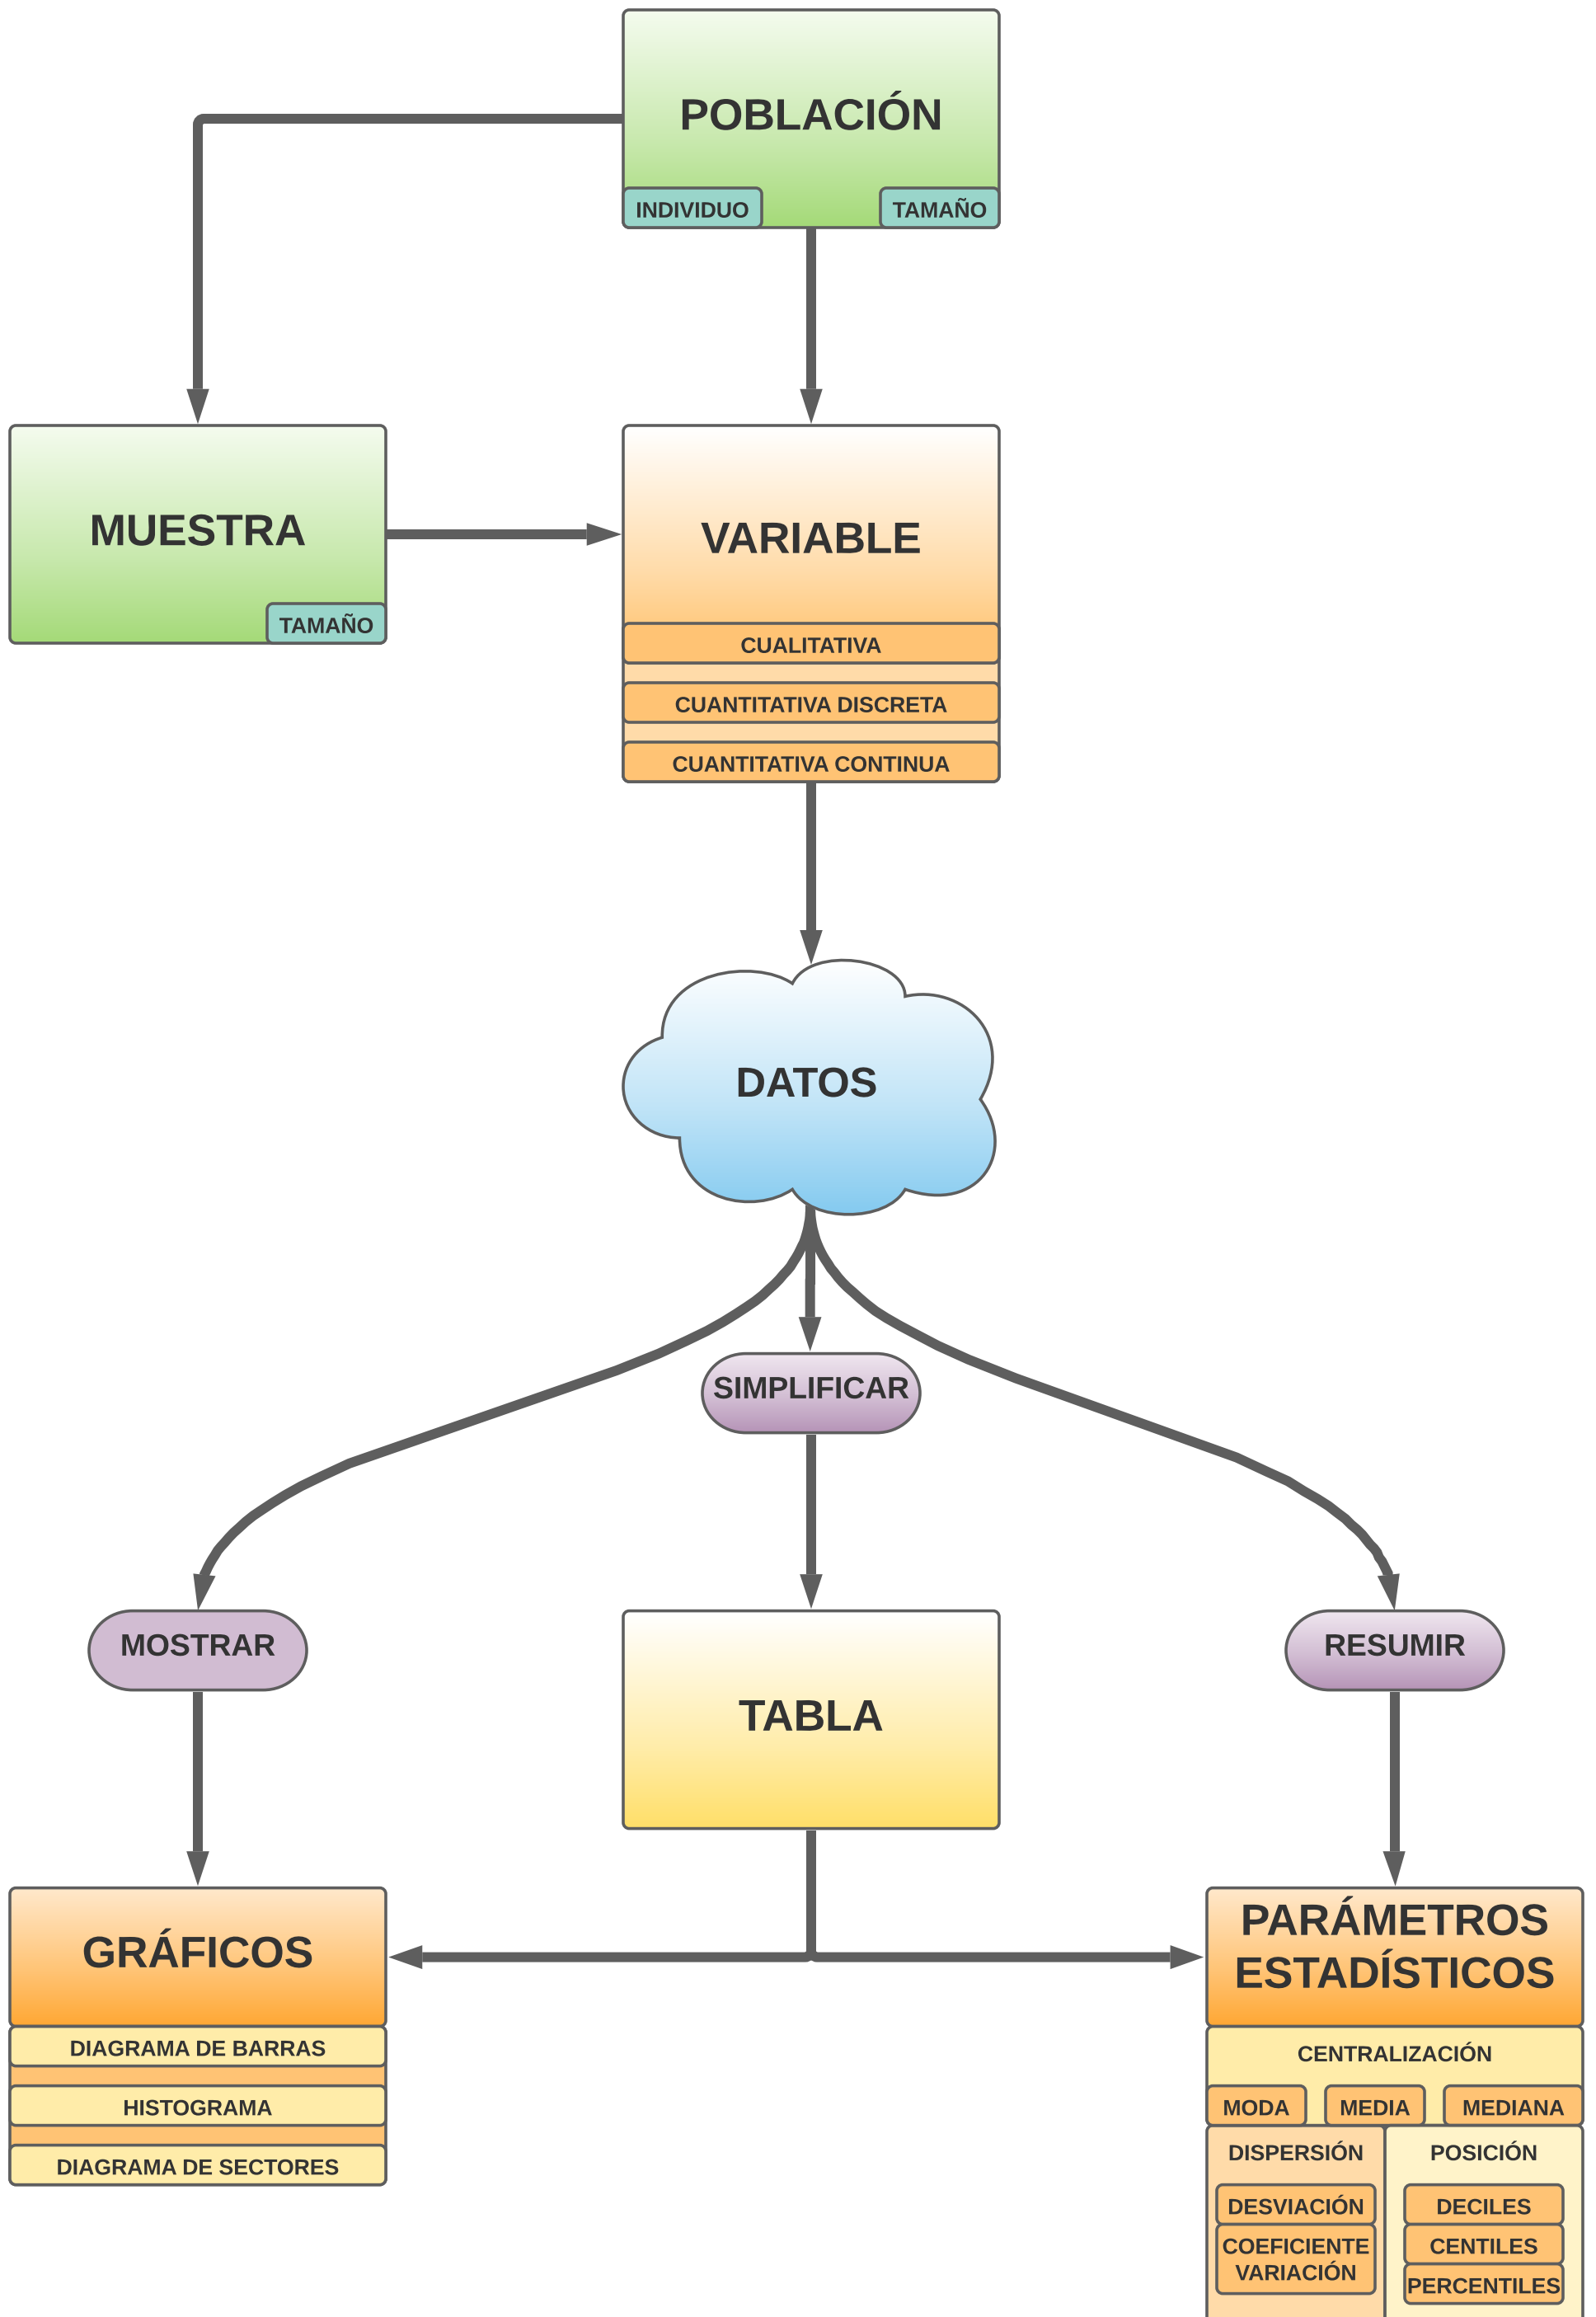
POBLACIÓN
INDIVIDUO
TAMAÑO

MUESTRA
TAMAÑO

VARIABLE
CUALITATIVA
CUANTITATIVA DISCRETA
CUANTITATIVA CONTINUA

DATOS

SIMPLIFICAR

MOSTRAR

TABLA

RESUMIR

GRÁFICOS
DIAGRAMA DE BARRAS
HISTOGRAMA
DIAGRAMA DE SECTORES

PARÁMETROS ESTADÍSTICOS
CENTRALIZACIÓN
MODA
MEDIA
MEDIANA
DISPERSIÓN
DESVIACIÓN
COEFICIENTE VARIACIÓN
POSICIÓN
DECILES
CENTILES
PERCENTILES